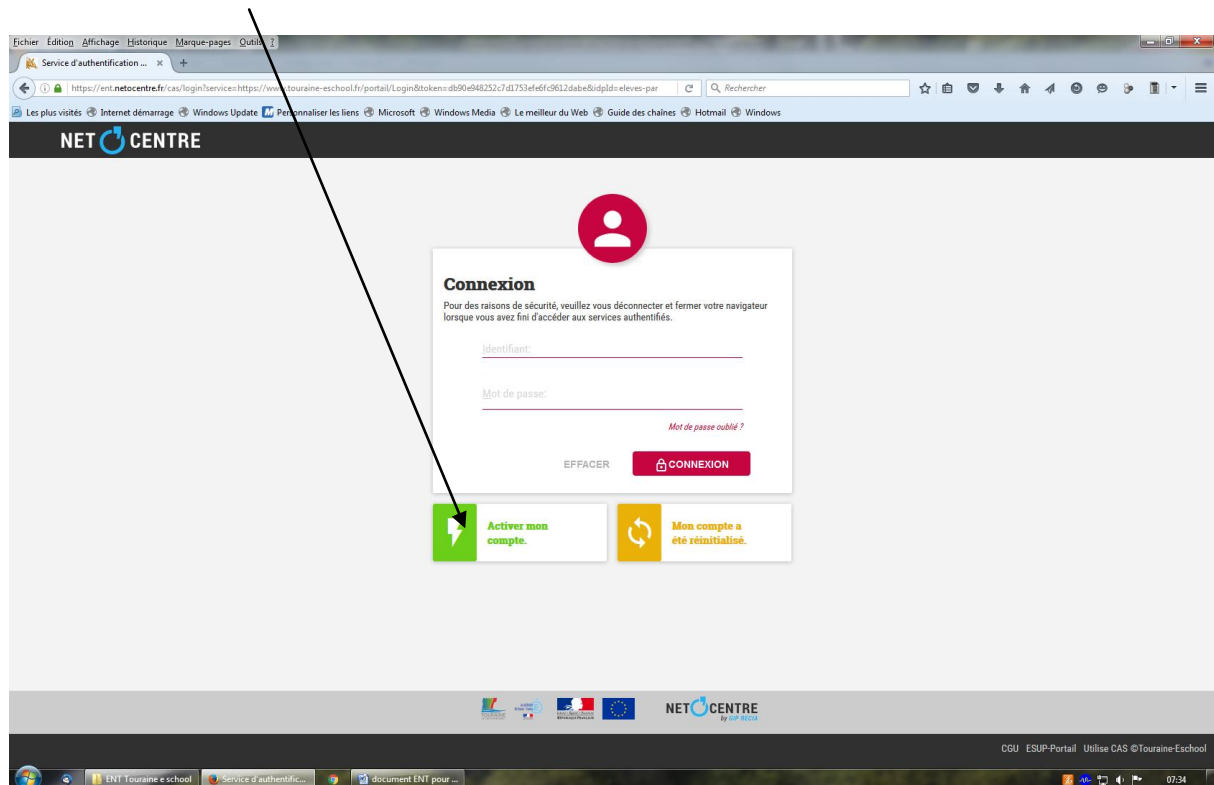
Fichier Édition Affichage Historique Marque-pages Outils ?

Service d'authentification ... ×

https://ent.netocentre.fr/cas/login?service=https://www.touraine-eschool.fr/portail/Login&token=db90e948252c7d1753efe6fc9612dabe&idpId=eleves-par

Rechercher

Les plus visités Internet démarrage Windows Update Personnaliser les liens Microsoft Windows Media Le meilleur du Web Guide des chaînes Hotmail Windows

NET CENTRE

Connexion

Pour des raisons de sécurité, veuillez vous déconnecter et fermer votre navigateur lorsque vous avez fini d'accéder aux services authentifiés.

Identifiant:

Mot de passe:

Mot de passe oublié ?

EFFACER

CONNEXION

Activer mon compte.

Mon compte a été réinitialisé.

NET CENTRE by GIP RECIA

CGU ESUP-Portail Utilise CAS ©Touraine-Eschool

ENT Touraine e school

Service d'authentific...

document ENT pour ...

07:34